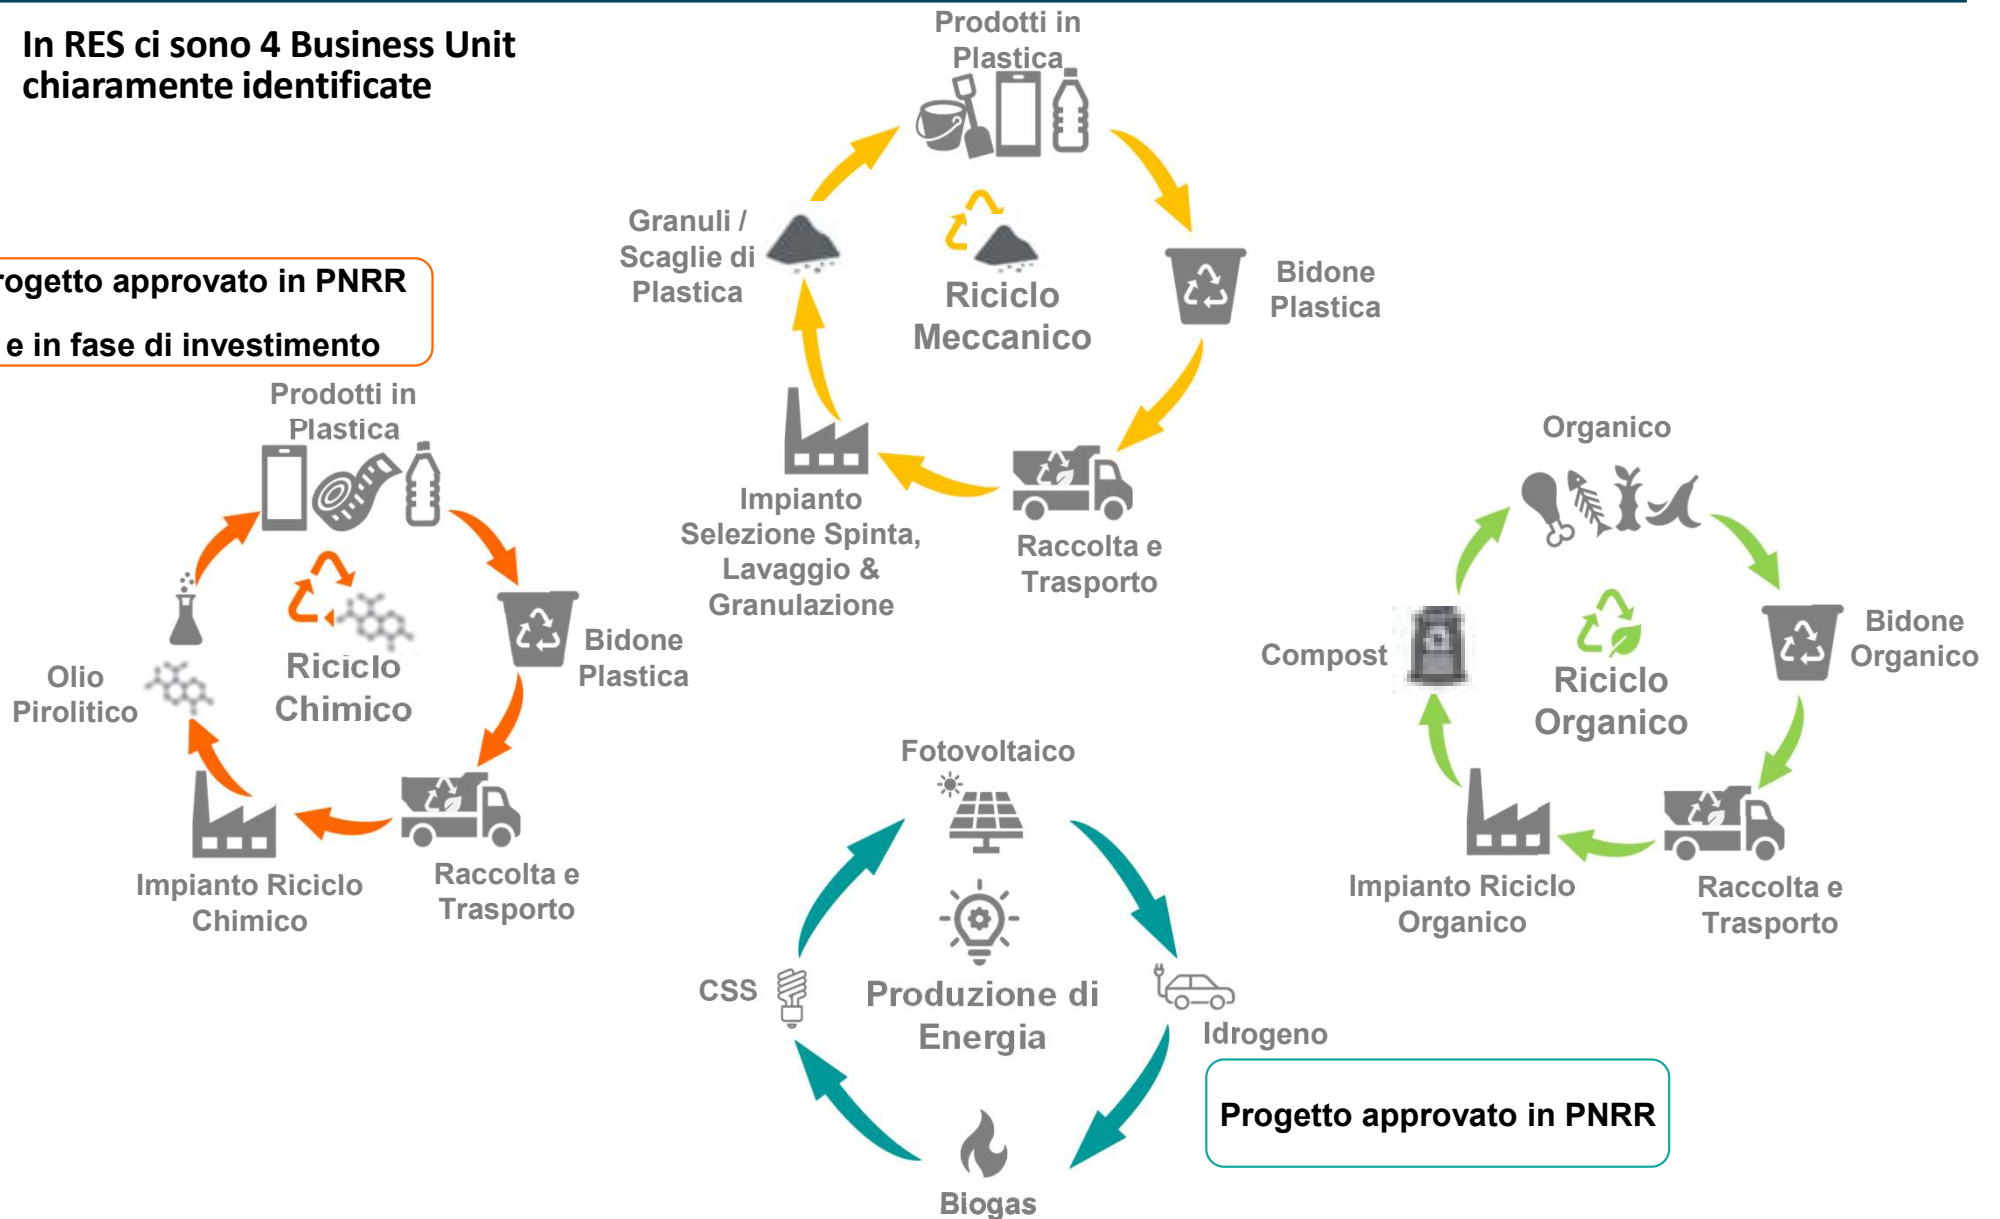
In RES ci sono 4 Business Unit chiaramente identificate

Prodotti in Plastica

Bidone Plastica

Raccolta e Trasporto

Impianto Selezione Spinta, Lavaggio & Granulazione

Granuli / Scaglie di Plastica

Riciclo Meccanico

rogetto approvato in PNRR

e in fase di investimento

Prodotti in Plastica

Bidone Plastica

Raccolta e Trasporto

Impianto Riciclo Chimico

Olio Pirolitico

Riciclo Chimico

Organico

Bidone Organico

Raccolta e Trasporto

Impianto Riciclo Organico

Compost

Riciclo Organico

Fotovoltaico

Idrogeno

Biogas

CSS

Produzione di Energia

Progetto approvato in PNRR